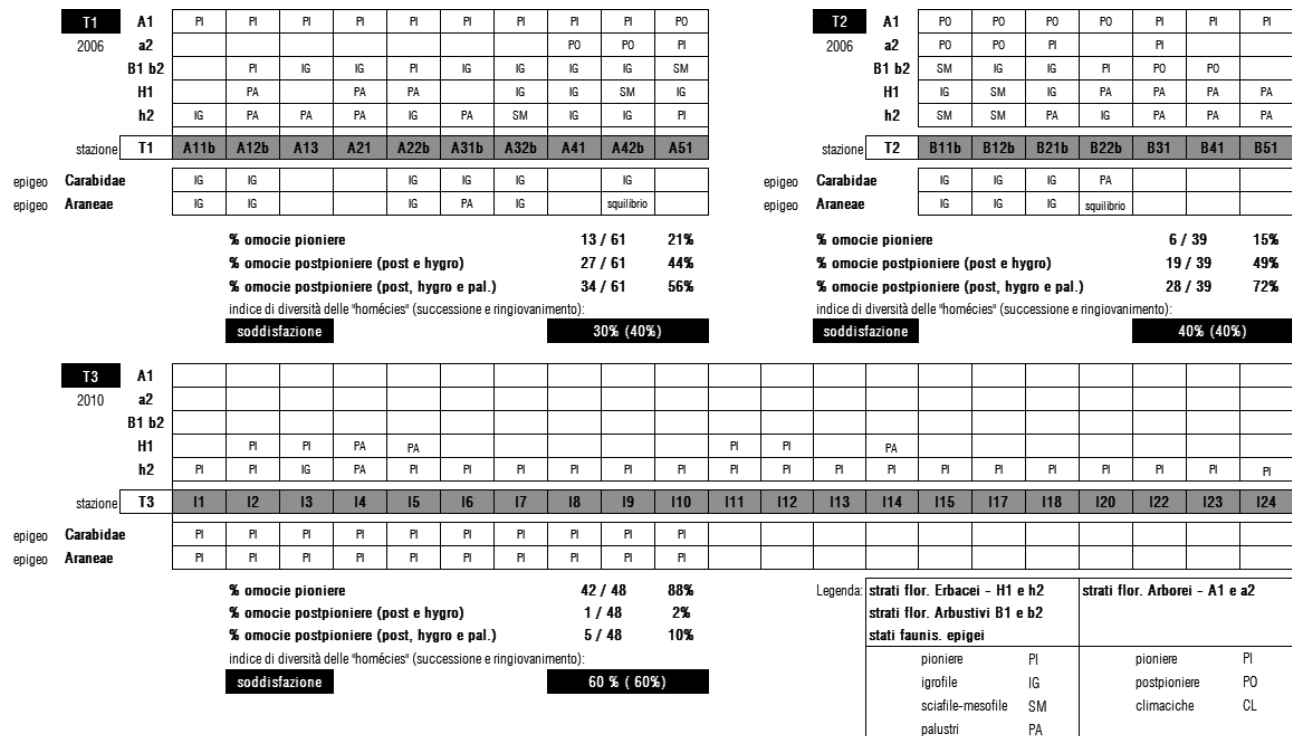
| T1 | A1 | PI | PI | PI | PI | PI | PI | PI | PI | PI | PO |
|---|---|---|---|---|---|---|---|---|---|---|---|
| 2006 | a2 | | | | | | | | PO | PO | PI |
| | B1 b2 | | PI | IG | IG | PI | IG | IG | IG | IG | SM |
| | H1 | | PA | | PA | PA | | IG | IG | SM | IG |
| | h2 | IG | PA | PA | PA | IG | PA | SM | IG | IG | PI |
| stazione | T1 | A11b | A12b | A13 | A21 | A22b | A31b | A32b | A41 | A42b | A51 |
| epigeo | Carabidae | IG | IG | | | IG | IG | IG | | IG | |
| epigeo | Araneae | IG | IG | | | IG | PA | IG | | squilibrio | |

% omocie pioniere 13 / 61 21%
% omocie postpioniere (post e hygro) 27 / 61 44%
% omocie postpioniere (post, hygro e pal.) 34 / 61 56%
indice di diversità delle "homécies" (successione e ringiovanimento):
soddisfazione 30% (40%)

| T2 | A1 | PO | PO | PO | PO | PI | PI | PI |
|---|---|---|---|---|---|---|---|---|
| 2006 | a2 | PO | PO | PI | | PI | | |
| | B1 b2 | SM | IG | IG | PI | PO | PO | |
| | H1 | IG | SM | IG | PA | PA | PA | PA |
| | h2 | SM | SM | PA | IG | PA | PA | PA |
| stazione | T2 | B11b | B12b | B21b | B22b | B31 | B41 | B51 |
| epigeo | Carabidae | IG | IG | IG | PA | | | |
| epigeo | Araneae | IG | IG | IG | squilibrio | | | |

% omocie pioniere 6 / 39 15%
% omocie postpioniere (post e hygro) 19 / 39 49%
% omocie postpioniere (post, hygro e pal.) 28 / 39 72%
indice di diversità delle "homécies" (successione e ringiovanimento):
soddisfazione 40% (40%)

| T3 | A1 | | | | | | | | | | | | | | | | | | | | | |
|---|---|---|---|---|---|---|---|---|---|---|---|---|---|---|---|---|---|---|---|---|---|---|
| 2010 | a2 | | | | | | | | | | | | | | | | | | | | | |
| | B1 b2 | | | | | | | | | | | | | | | | | | | | | |
| | H1 | | PI | PI | PA | PA | | | | | | PI | PI | | PA | | | | | | | |
| | h2 | PI | PI | IG | PA | PI | PI | PI | PI | PI | PI | PI | PI | PI | PI | PI | PI | PI | PI | PI | PI | PI |
| stazione | T3 | I1 | I2 | I3 | I4 | I5 | I6 | I7 | I8 | I9 | I10 | I11 | I12 | I13 | I14 | I15 | I17 | I18 | I20 | I22 | I23 | I24 |
| epigeo | Carabidae | PI | PI | PI | PI | PI | PI | PI | PI | PI | PI | | | | | | | | | | | |
| epigeo | Araneae | PI | PI | PI | PI | PI | PI | PI | PI | PI | PI | | | | | | | | | | | |

% omocie pioniere 42 / 48 88%
% omocie postpioniere (post e hygro) 1 / 48 2%
% omocie postpioniere (post, hygro e pal.) 5 / 48 10%
indice di diversità delle "homécies" (successione e ringiovanimento):
soddisfazione 60 % ( 60%)

Legenda: strati flor. Erbacei - H1 e h2
strati flor. Arbustivi B1 e b2
stati faunis. epigei
pioniere PI
igrofile IG
sciafile-mesofile SM
palustri PA

strati flor. Arborei - A1 e a2
pioniere PI
postpioniere PO
climaciche CL